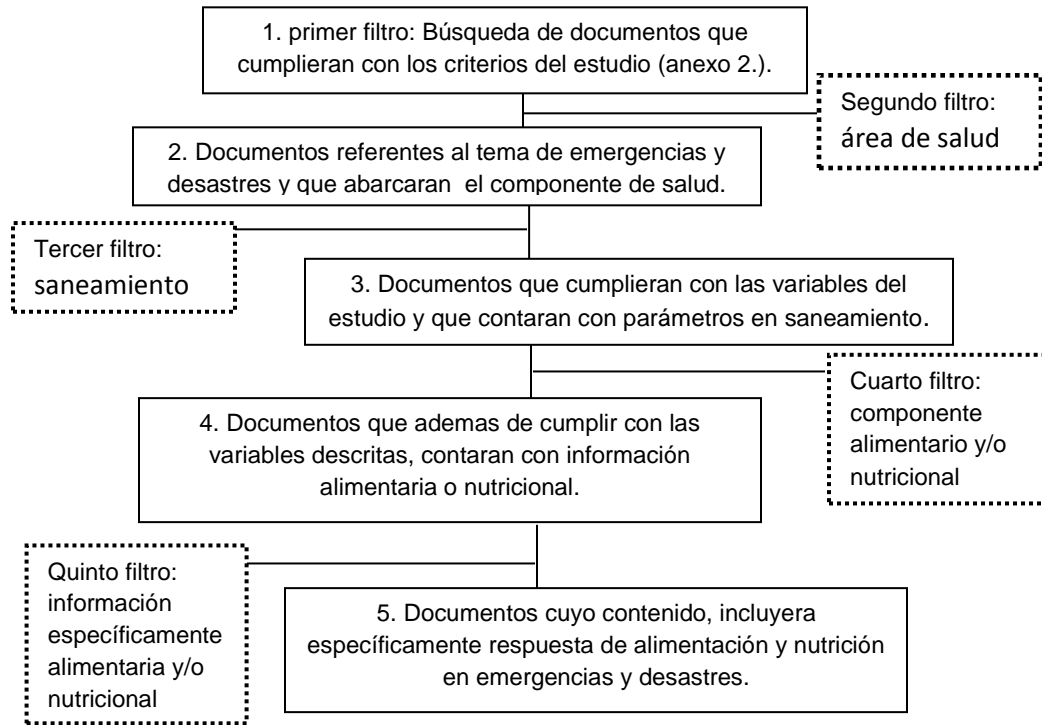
1. primer filtro: Búsqueda de documentos que cumplieran con los criterios del estudio (anexo 2.).

Segundo filtro: área de salud

2. Documentos referentes al tema de emergencias y desastres y que abarcaran el componente de salud.

Tercer filtro: saneamiento

3. Documentos que cumplieran con las variables del estudio y que contaran con parámetros en saneamiento.

Cuarto filtro: componente alimentario y/o nutricional

4. Documentos que ademas de cumplir con las variables descritas, contaran con información alimentaria o nutricional.

Quinto filtro: información específicamente alimentaria y/o nutricional

5. Documentos cuyo contenido, incluyera específicamente respuesta de alimentación y nutrición en emergencias y desastres.